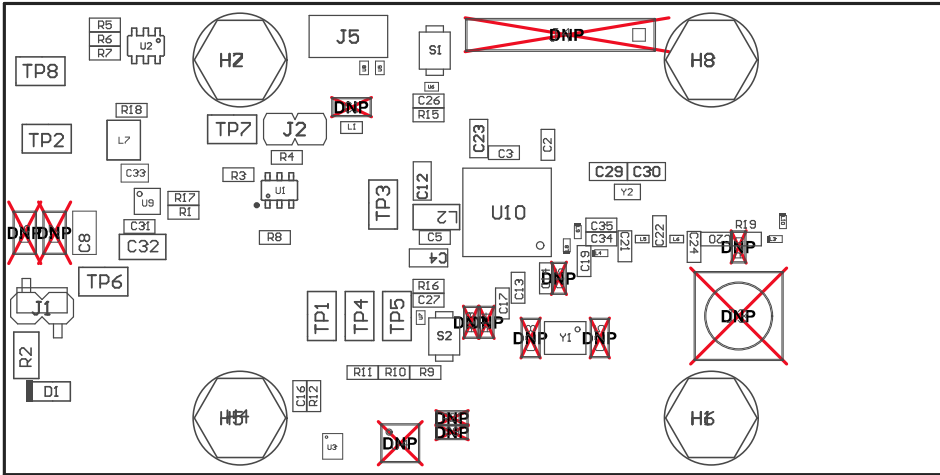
R5
R6
R7
U2
H2
J5
SI
DNP
H8
TP8
DNP
U6
C26
R15
R18
L7
TP7
J2
L1
TP2
C23
C3
C2
R4
C33
R3
U1
C12
C29
C30
Y2
U9
R17
R1
TP3
U10
DNP DNP
C8
C31
L2
C35
R19
C32
R8
C5
C34
C21
C22
C24
C20
DNP
C4
C19
TP6
R16
C17
C13
DNP
C27
DNP
J1
TP1
TP4
TP5
DNP DNP
DNP
Y1
DNP
S2
R2
R11
R10
R9
D1
C16
R12
H5 H4
DNP
DNP
H6 H7
U3
DNP